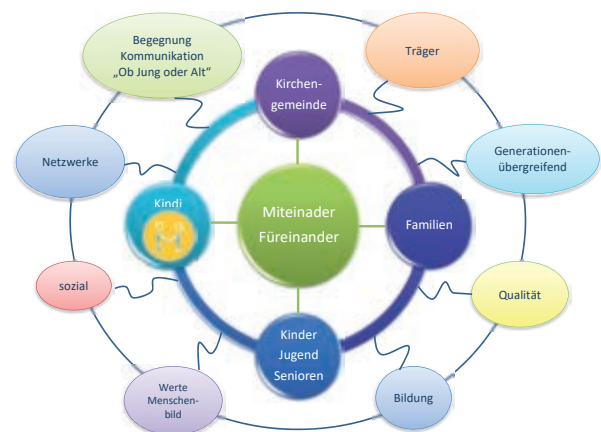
Begegnung Kommunikation „Ob Jung oder Alt"

Träger

Kirchen-gemeinde

Netzwerke

Generationen-übergreifend

Kindi

Miteinader Füreinander

Familien

sozial

Qualität

Kinder Jugend Senioren

Werte Menschen-bild

Bildung